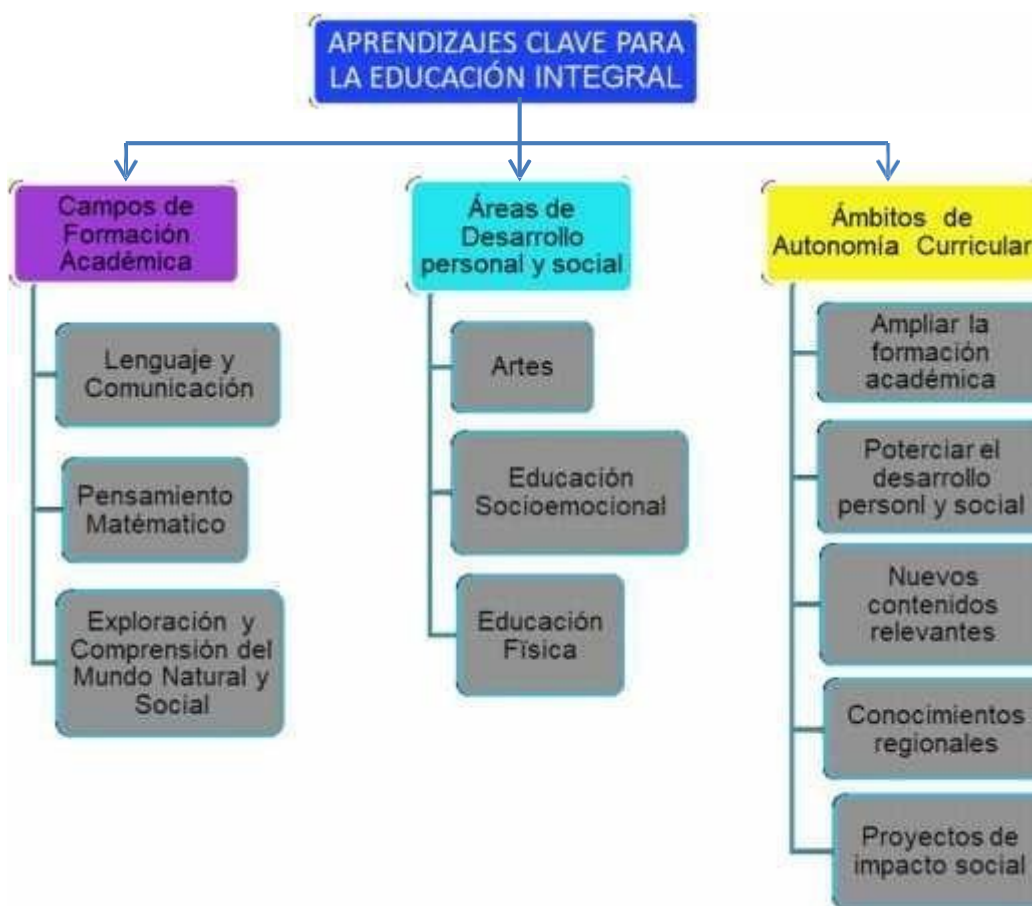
APRENDIZAJES CLAVE PARA LA EDUCACIÓN INTEGRAL

Campos de Formación Académica

Lenguaje y Comunicación

Pensamiento Matématico

Exploración y Comprensión del Mundo Natural y Social

Áreas de Desarrollo personal y social

Artes

Educación Socioemocional

Educación Física

Ámbitos de Autonomía Curricular

Ampliar la formación académica

Poterciar el desarrollo personl y social

Nuevos contenidos relevantes

Conocimientos regionales

Proyectos de impacto social